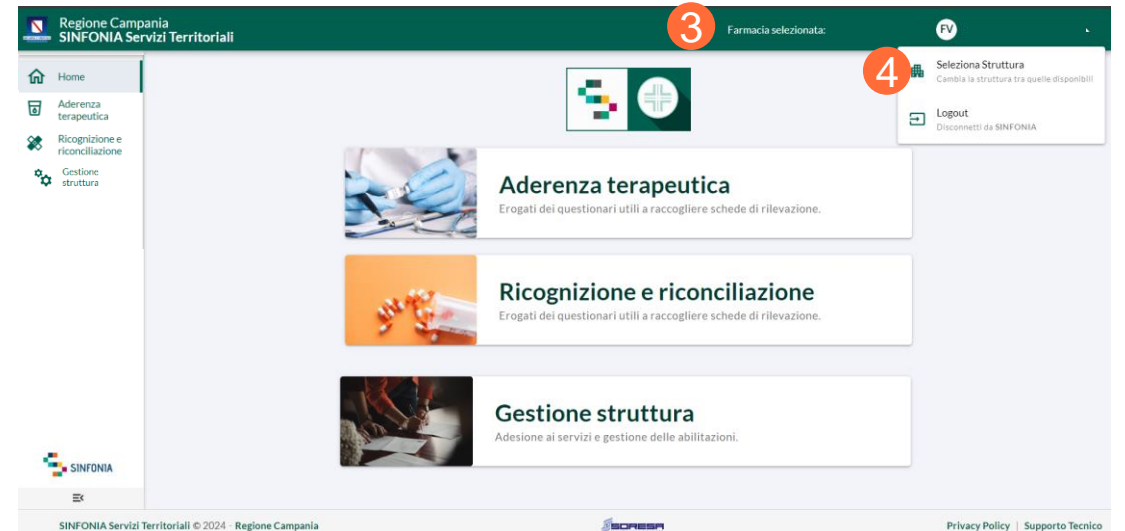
Regione Campania
SINFONIA Servizi Territoriali

3

Farmacia selezionata:

FV

4

Seleziona Struttura
Cambia la struttura tra quelle disponibili

Logout
Disconnetti da SINFONIA

Home

Aderenza terapeutica

Ricognizione e riconciliazione

Gestione struttura

Aderenza terapeutica
Erogati dei questionari utili a raccogliere schede di rilevazione.

Ricognizione e riconciliazione
Erogati dei questionari utili a raccogliere schede di rilevazione.

Gestione struttura
Adesione ai servizi e gestione delle abilitazioni.

SINFONIA

SINFONIA Servizi Territoriali © 2024 · Regione Campania

SORESA

Privacy Policy | Supporto Tecnico